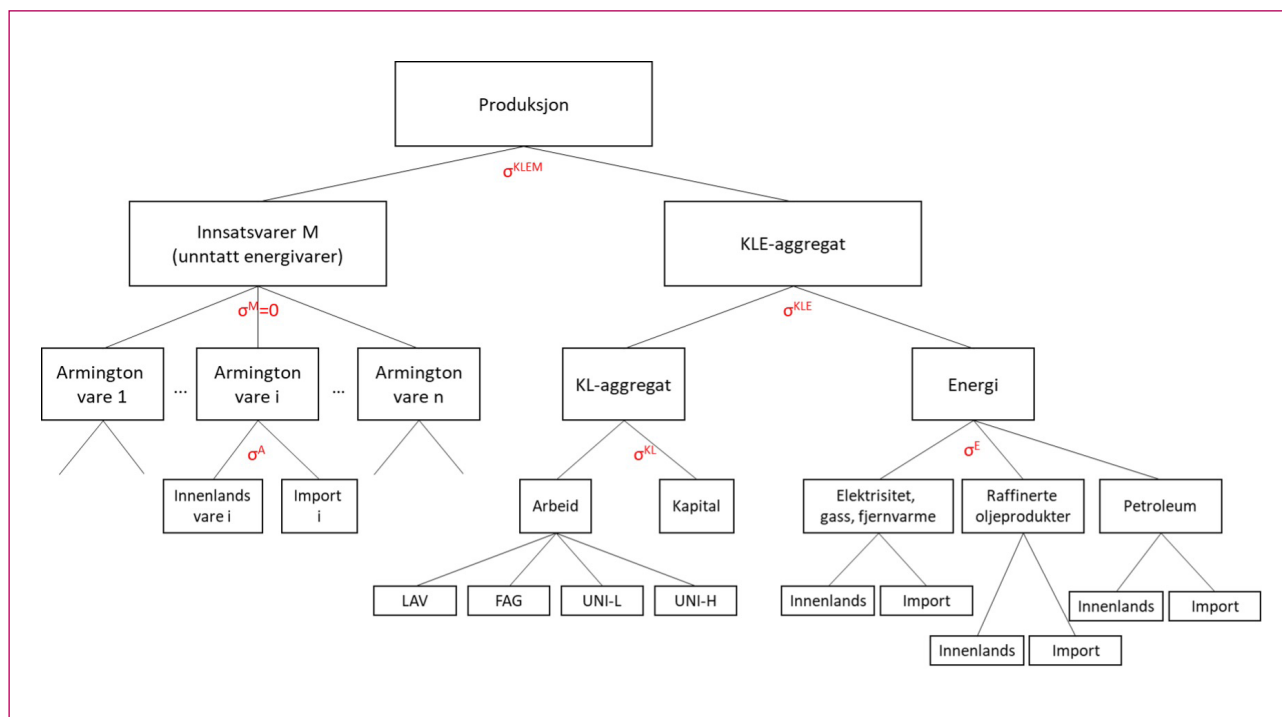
Produksjon

$\sigma^{KLEM}$

Innsatsvarer M (unntatt energivarer)

KLE-aggregat

$\sigma^{M}=0$

$\sigma^{KLE}$

Armington vare 1

...

Armington vare i

...

Armington vare n

KL-aggregat

Energi

$\sigma^{A}$

$\sigma^{KL}$

$\sigma^{E}$

Innenlands vare i

Import i

Arbeid

Kapital

Elektrisitet, gass, fjernvarme

Raffinerte oljeprodukter

Petroleum

LAV

FAG

UNI-L

UNI-H

Innenlands

Import

Innenlands

Import

Innenlands

Import